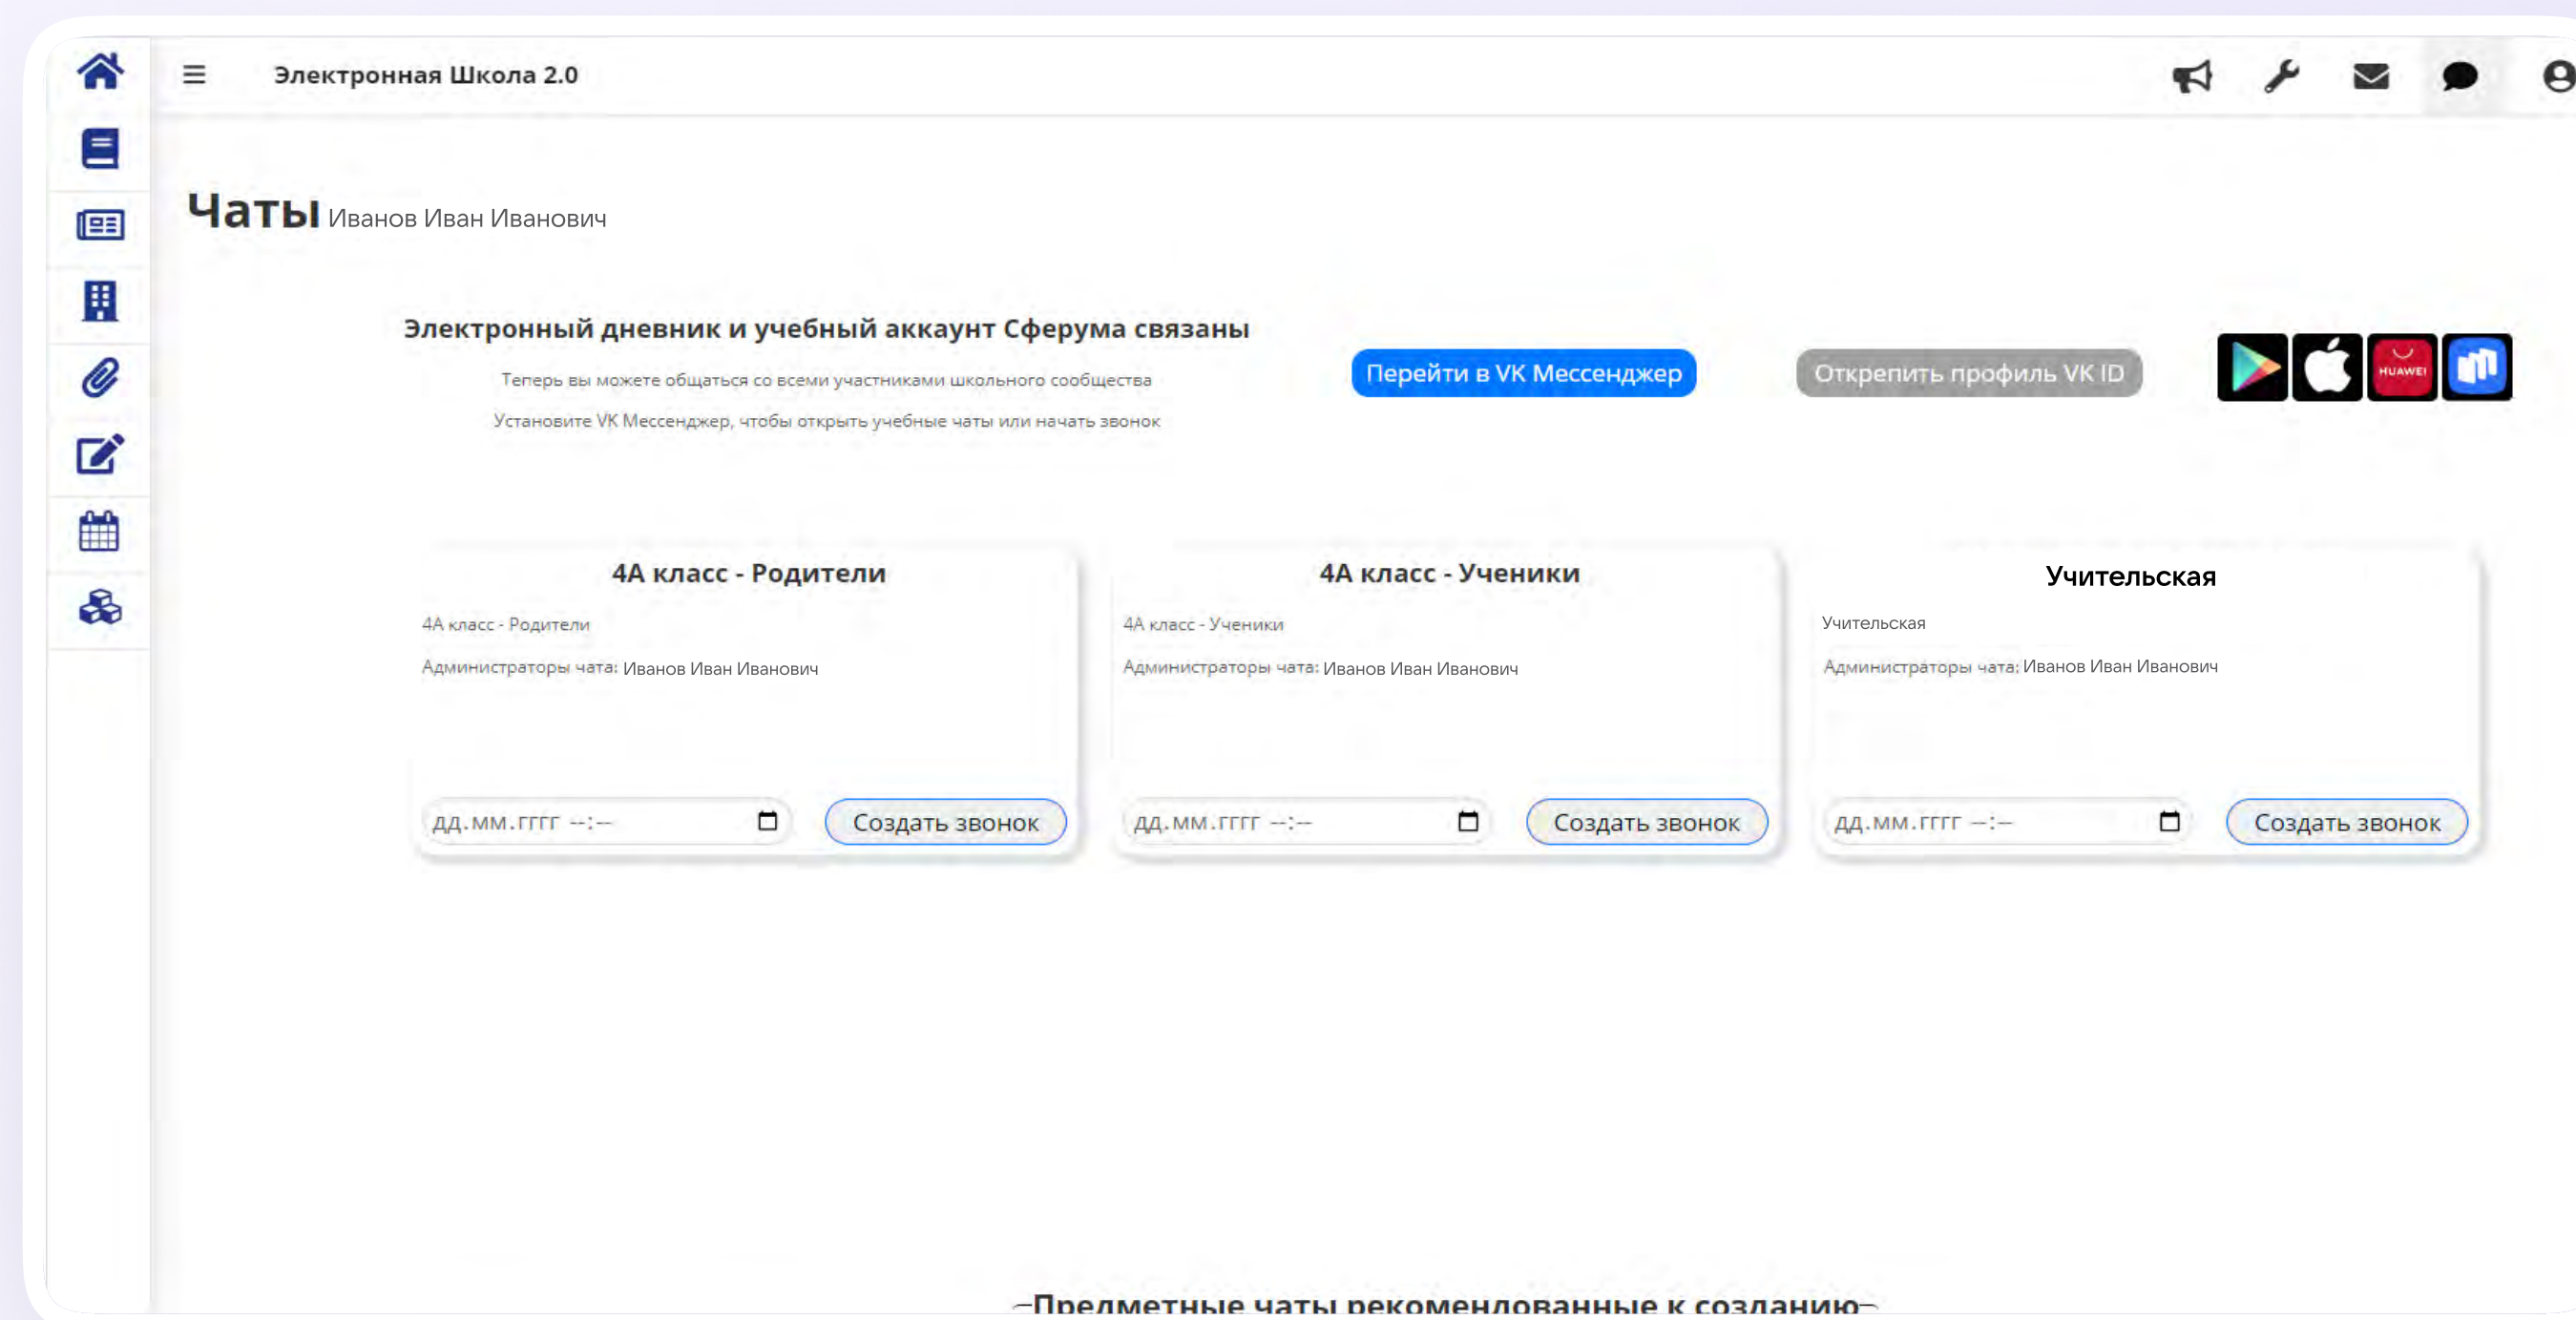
Электронная Школа 2.0

Чаты Иванов Иван Иванович

Электронный дневник и учебный аккаунт Сферума связаны

Теперь вы можете общаться со всеми участниками школьного сообщества

Установите VK Мессенджер, чтобы открыть учебные чаты или начать звонок

Перейти в VK Мессенджер

Открепить профиль VK ID

HUAWEI

4А класс - Родители

4А класс - Родители

Администраторы чата: Иванов Иван Иванович

дд.мм.гггг --:--

Создать звонок

4А класс - Ученики

4А класс - Ученики

Администраторы чата: Иванов Иван Иванович

дд.мм.гггг --:--

Создать звонок

Учительская

Учительская

Администраторы чата: Иванов Иван Иванович

дд.мм.гггг --:--

Создать звонок

Предметные чаты рекомендованные к созданию